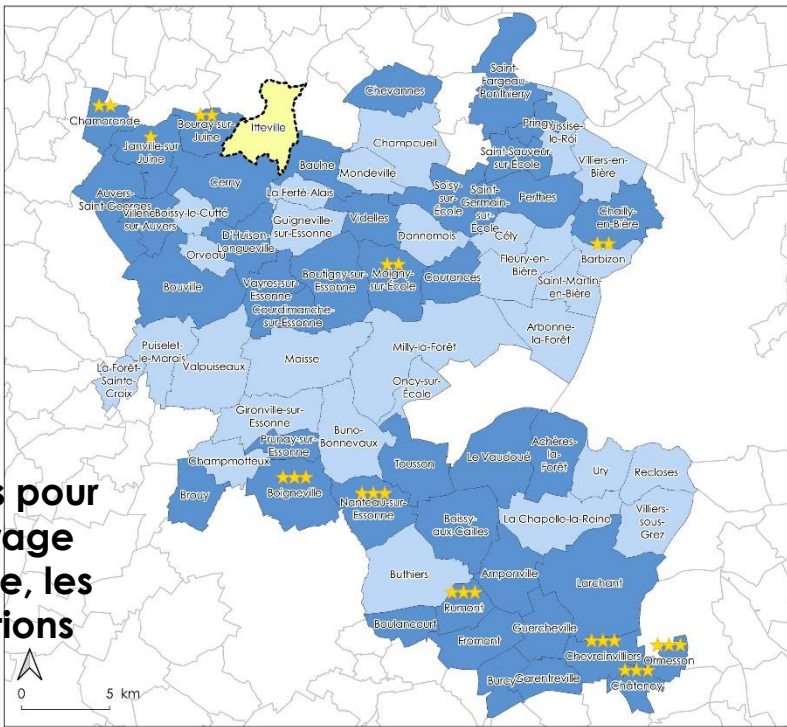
Chevannes
Saint-Fargeau-Ponthierry
Chamarande
Bouray-sur-Juine
Itteville
Pringy
Boissise-le-Roi
Janville-sur-Juine
Champcueil
Saint-Sauveur-sur-École
Villiers-en-Bière
Baulne
Mondeville
Cerny
Soisy-sur-École
Saint-Germain-sur-École
Perthes
Auvers-Saint-Georges
La Ferté-Alais
Villeneuve-sur-Auvers
Boissy-le-Cutté
Videlles
Chailly-en-Bière
Guigneville-sur-Essonne
D'Huison-Longueville
Dannemois
Cély
Orveau
Barbizon
Fleury-en-Bière
Bouville
Vayres-sur-Essonne
Boutigny-sur-Essonne
Moigny-sur-École
Courances
Saint-Martin-en-Bière
Courdimanche-sur-Essonne
Arbonne-la-Forêt
Puiselet-le-Marais
Maisse
Milly-la-Forêt
La Forêt-Sainte-Croix
Valpuiseaux
Oncy-sur-École
Gironville-sur-Essonne
Buno-Bonnevaux
Achères-la-Forêt
Prunay-sur-Essonne
Le Vaudoué
Ury
Recloses
Champmotteux
Tousson
s pour
Brouy
Boigneville
Nanteau-sur-Essonne
rage
Villiers-sous-Grez
Boissy-aux-Cailles
La Chapelle-la-Reine
e, les
Buthiers
Amponville
Larchant
rions
Rumont
Boulancourt
Guercheville
Fromont
Chevrainvilliers
Ormesson
Burcy
Garentreville
Châtenoy
0
5 km